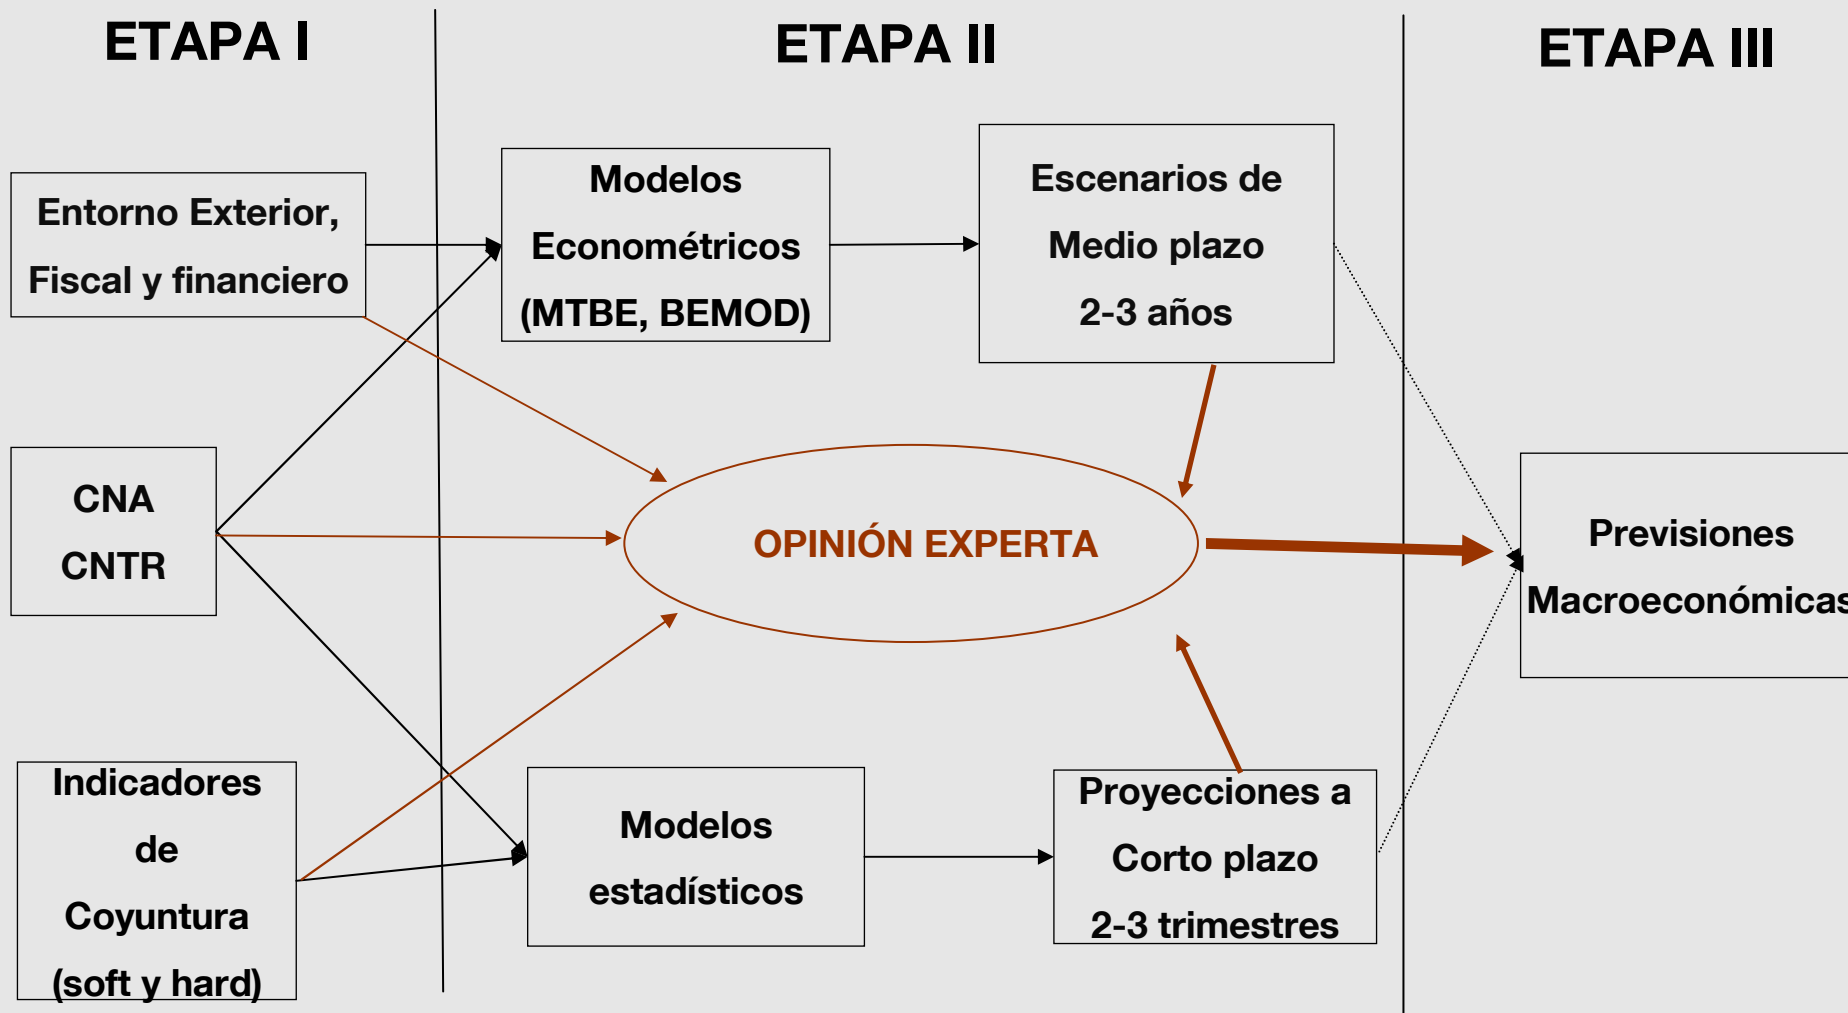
ETAPA I

ETAPA II

ETAPA III

Entorno Exterior, Fiscal y financiero

Modelos Econométricos (MTBE, BEMOD)

Escenarios de Medio plazo 2-3 años

CNA CNTR

OPINIÓN EXPERTA

Previsiones Macroeconómicas

Indicadores de Coyuntura (soft y hard)

Modelos estadísticos

Proyecciones a Corto plazo 2-3 trimestres